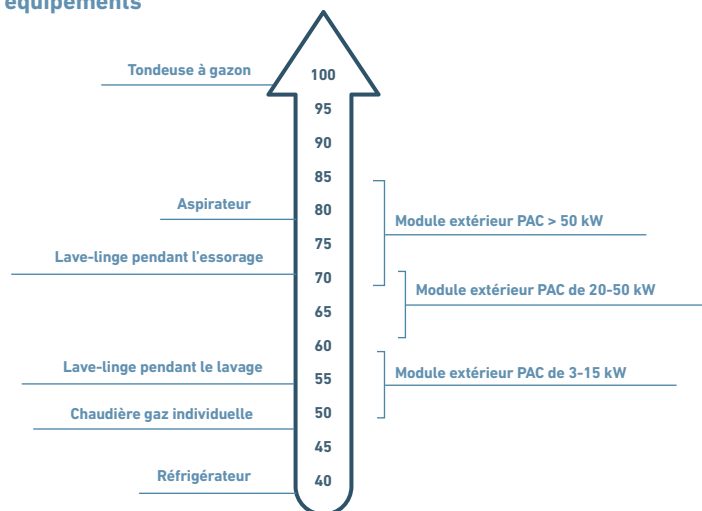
équipements

Tondeuse à gazon

100
95
90
85
80
75
70
65
60
55
50
45
40

Aspirateur

Lave-linge pendant l'essorage

Lave-linge pendant le lavage

Chaudière gaz individuelle

Réfrigérateur

Module extérieur PAC > 50 kW

Module extérieur PAC de 20-50 kW

Module extérieur PAC de 3-15 kW